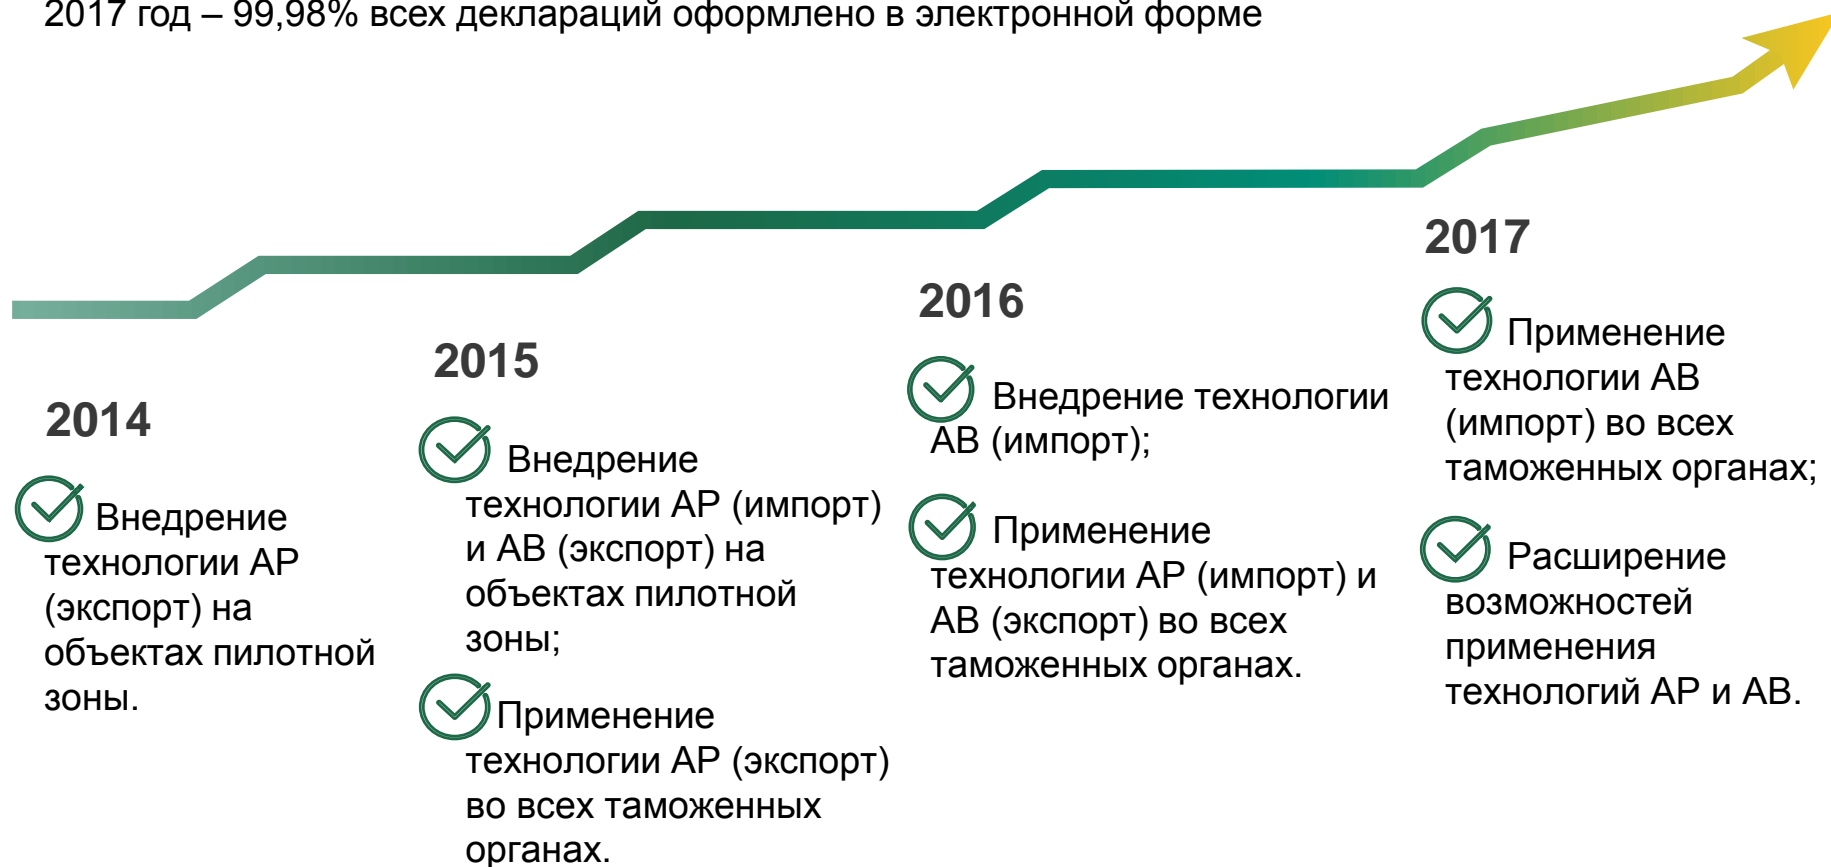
2017 год – 99,98% всех деклараций оформлено в электронной форме

2014

Внедрение технологии АР (экспорт) на объектах пилотной зоны.

2015

Внедрение технологии АР (импорт) и АВ (экспорт) на объектах пилотной зоны;

Применение технологии АР (экспорт) во всех таможенных органах.

2016

Внедрение технологии АВ (импорт);

Применение технологии АР (импорт) и АВ (экспорт) во всех таможенных органах.

2017

Применение технологии АВ (импорт) во всех таможенных органах;

Расширение возможностей применения технологий АР и АВ.